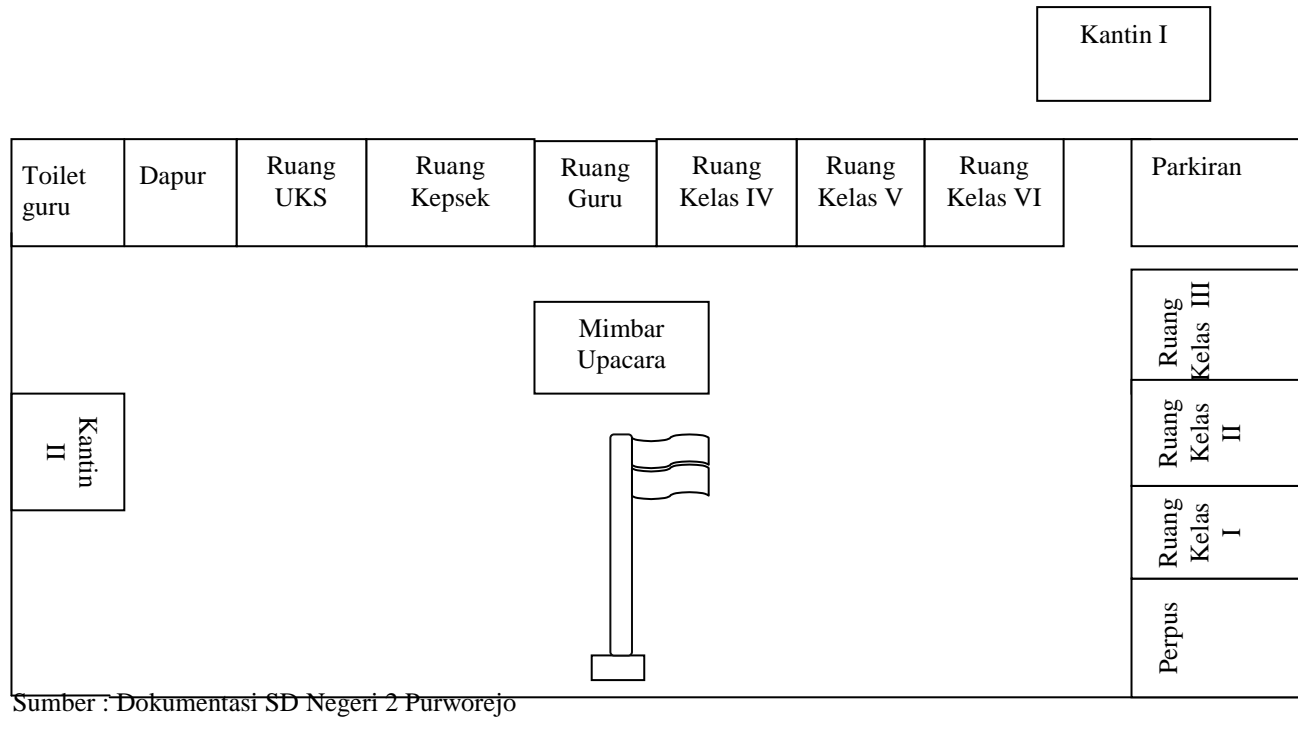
Kantin I

Toilet guru

Dapur

Ruang UKS

Ruang Kepsek

Ruang Guru

Ruang Kelas IV

Ruang Kelas V

Ruang Kelas VI

Parkiran

Ruang Kelas III

Mimbar Upacara

Kantin II

Ruang Kelas II

Ruang Kelas I

Perpus

Sumber : Dokumentasi SD Negeri 2 Purworejo